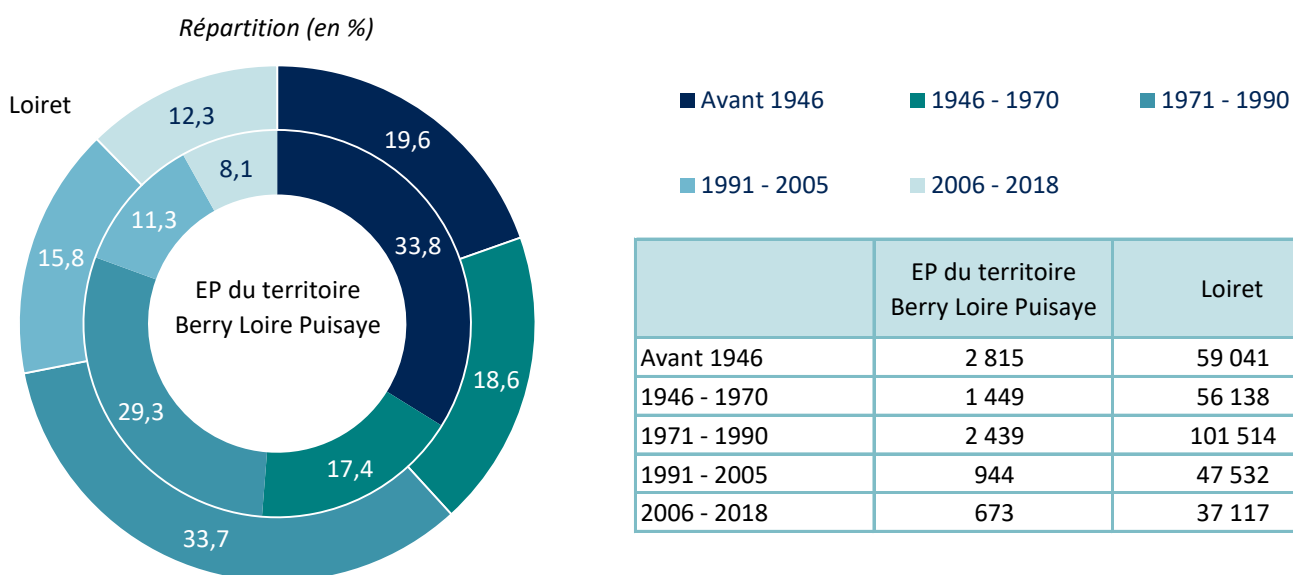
Répartition (en %)

Loiret

12,3
19,6
8,1
11,3
33,8
15,8
EP du territoire Berry Loire Puisaye
18,6
29,3
17,4
33,7

Avant 1946
1946 - 1970
1971 - 1990
1991 - 2005
2006 - 2018

| | EP du territoire Berry Loire Puisaye | Loiret |
|---|---|---|
| Avant 1946 | 2 815 | 59 041 |
| 1946 - 1970 | 1 449 | 56 138 |
| 1971 - 1990 | 2 439 | 101 514 |
| 1991 - 2005 | 944 | 47 532 |
| 2006 - 2018 | 673 | 37 117 |